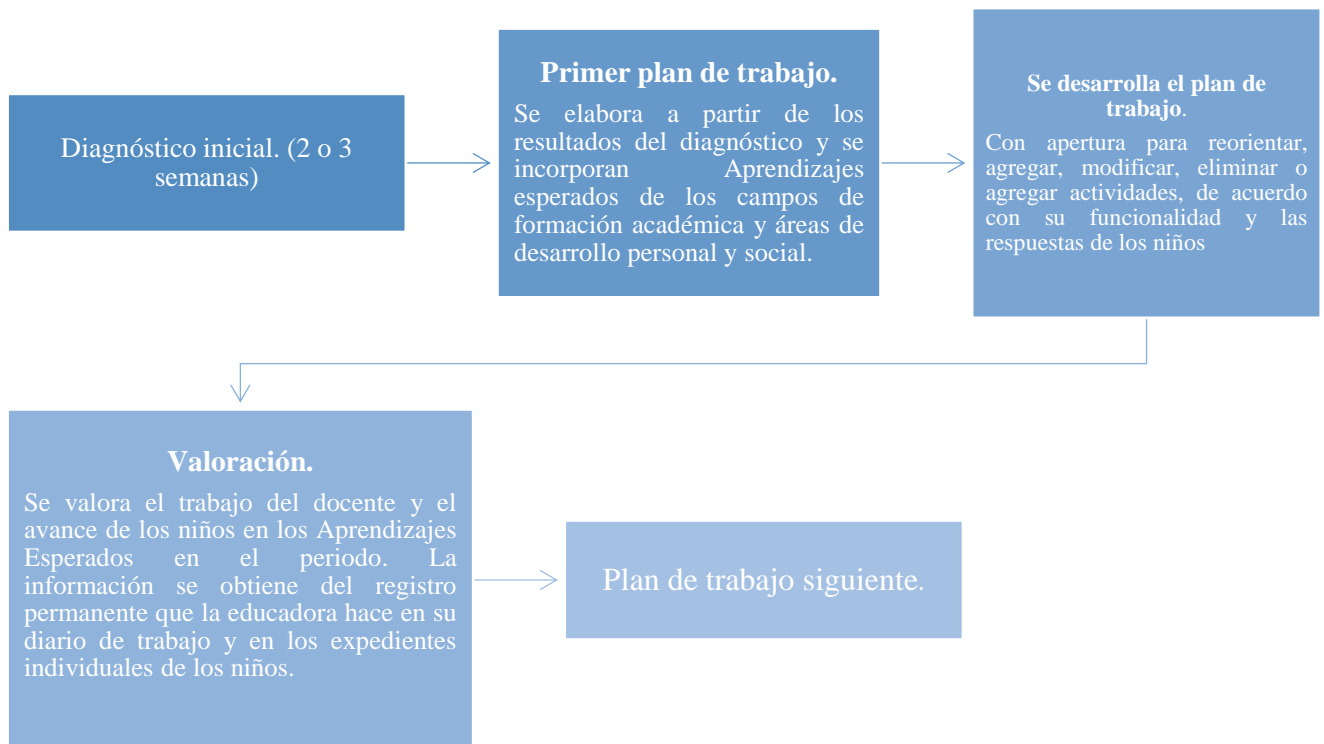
Diagnóstico inicial. (2 o 3 semanas)

Primer plan de trabajo.

Se elabora a partir de los resultados del diagnóstico y se incorporan Aprendizajes esperados de los campos de formación académica y áreas de desarrollo personal y social.

Se desarrolla el plan de trabajo.

Con apertura para reorientar, agregar, modificar, eliminar o agregar actividades, de acuerdo con su funcionalidad y las respuestas de los niños

Valoración.

Se valora el trabajo del docente y el avance de los niños en los Aprendizajes Esperados en el periodo. La información se obtiene del registro permanente que la educadora hace en su diario de trabajo y en los expedientes individuales de los niños.

Plan de trabajo siguiente.